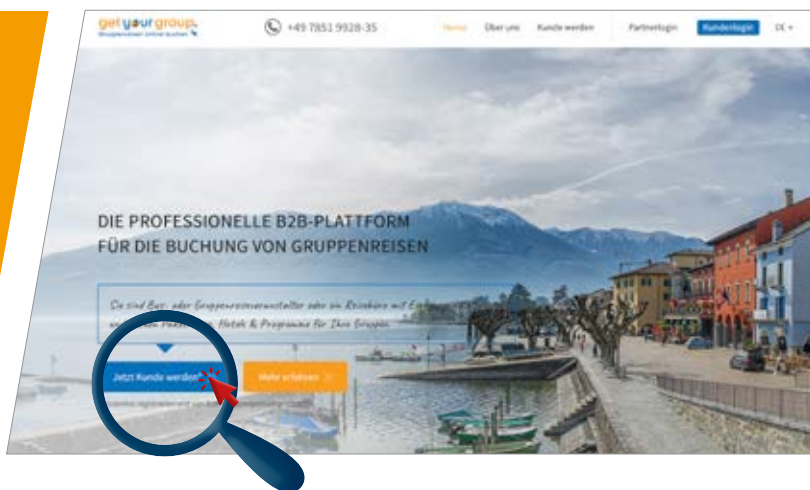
get your group.
Gruppenreisen online buchen

+49 7851 9928-35

Home Über uns Kunde werden Partnerlogin Kundenlogin DE

DIE PROFESSIONELLE B2B-PLATTFORM
FÜR DIE BUCHUNG VON GRUPPENREISEN

Sie sind Bus- oder Gruppenreiseveranstalter oder ein Reisebüro mit E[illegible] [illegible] Hotels & Programme für Ihre Gruppen.

Jetzt Kunde werden

Mehr erfahren

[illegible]